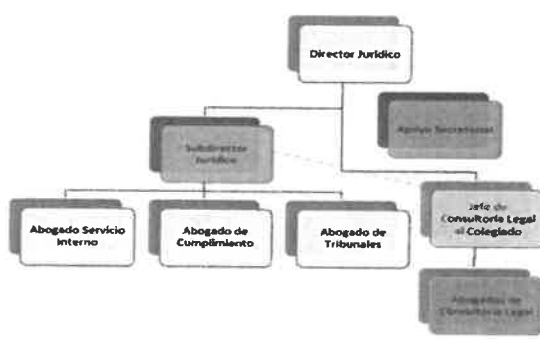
Director Jurídico

Apoyo Secretarial

Subdirector Jurídico

Jefe de Consultoría Legal al Colegiado

Abogado Servicio Interno

Abogado de Cumplimiento

Abogado de Tribunales

Abogados de Consultoría Legal